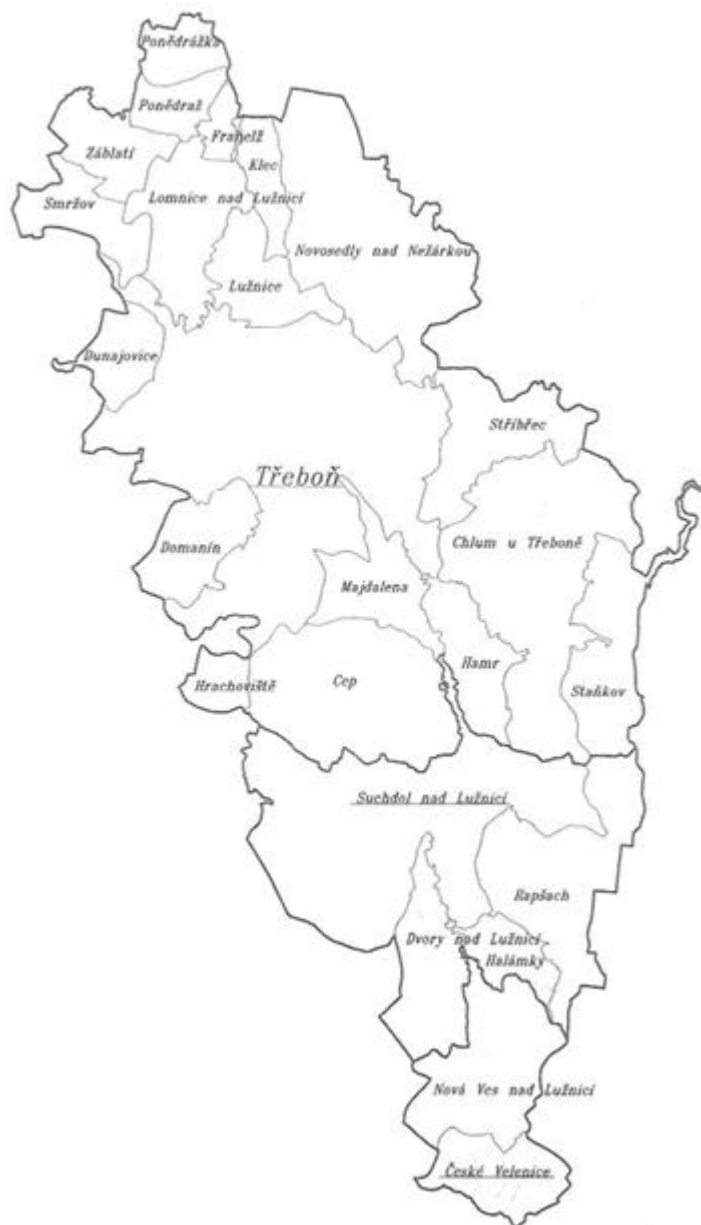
Ponědrážka
Ponědraž
Frahelž
Záblatí
Klec
Smržov
Lomnice nad Lužnicí
Novosedly nad Nežárkou
Lužnice
Dunajovice
Stříbřec
Třeboň
Domanín
Chlum u Třeboně
Majdalena
Hrachoviště
Cep
Ilsmr
Staňkov
Suchdol nad Lužnicí
Rapšach
Dvory nad Lužnicí
Halámky
Nová Ves nad Lužnicí
České Velenice